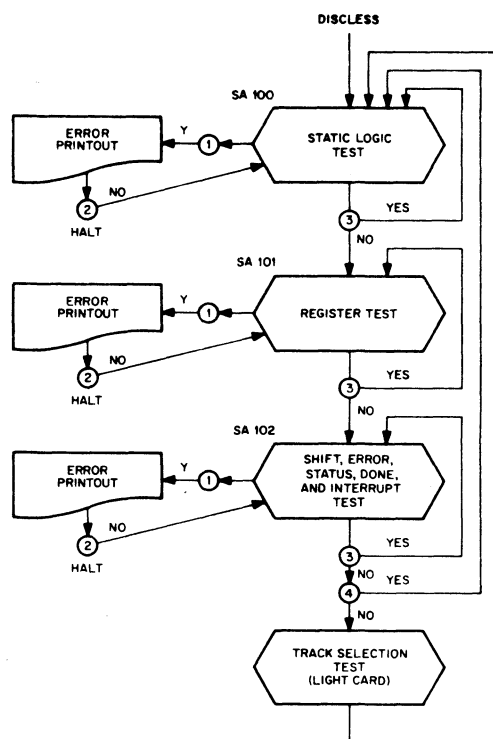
DISCLESS

SA 100

ERROR PRINTOUT

Y

1

STATIC LOGIC TEST

NO

2

HALT

3

YES

NO

SA 101

ERROR PRINTOUT

Y

1

REGISTER TEST

NO

2

HALT

3

YES

NO

SA 102

ERROR PRINTOUT

Y

1

SHIFT, ERROR, STATUS, DONE, AND INTERRUPT TEST

NO

2

HALT

3

YES

NO

4

YES

NO

TRACK SELECTION TEST (LIGHT CARD)